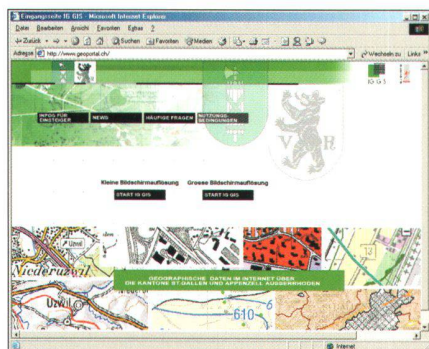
Eingangsseite IG GIS - Microsoft Internet Explorer

Datei Bearbeiten Ansicht Favoriten Extras ?

Zurück Suchen Favoriten Medien

Adresse http://www.geoportal.ch/ Wechseln zu Links

IG GIS

INFOS FÜR EINSTEIGER NEWS HÄUFIGE FRAGEN NUTZUNGSBEDINGUNGEN

Kleine Bildschirmauflösung Grosse Bildschirmauflösung

START IG GIS START IG GIS

GEOGRAPHISCHE DATEN IM INTERNET ÜBER DIE KANTONE ST.GALLEN UND APPENZELL AUSSERRHODEN

Uzwil

Niederuzwil

Uzwil

610

Internet